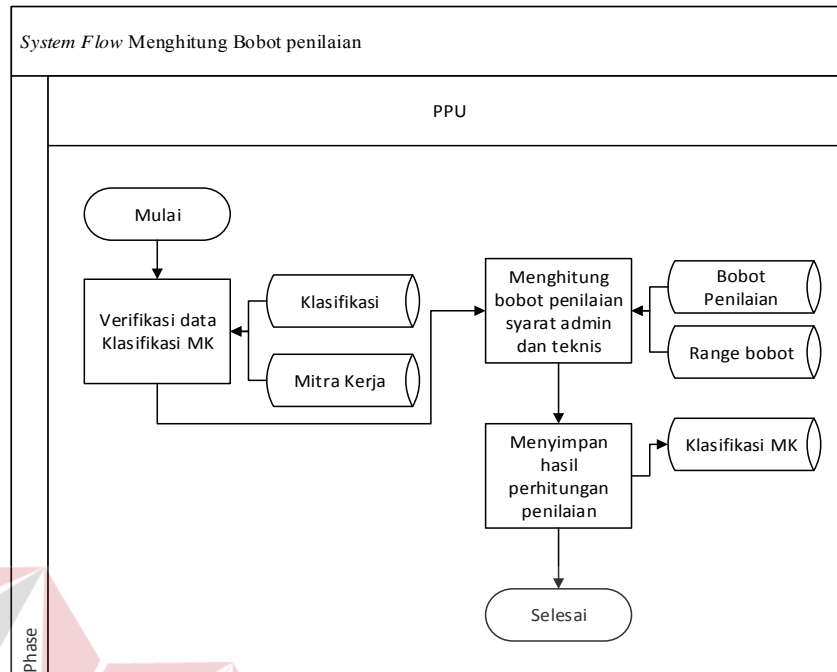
*System Flow* Menghitung Bobot penilaian

PPU

Mulai

Verifikasi data Klasifikasi MK

Klasifikasi

Mitra Kerja

Menghitung bobot penilaian syarat admin dan teknis

Bobot Penilaian

Range bobot

Menyimpan hasil perhitungan penilaian

Klasifikasi MK

Selesai

Phase